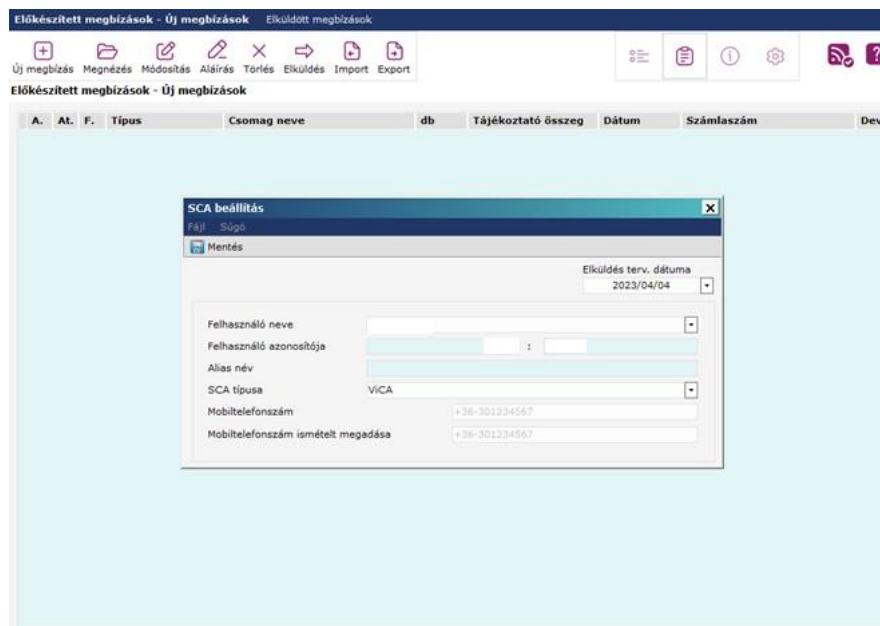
Előkészített megbízások - Új megbízások    Elküldött megbízások

Új megbízás  Megnézés  Módosítás  Aláírás  Törlés  Elküldés  Import  Export

Előkészített megbízások - Új megbízások

| A. | At. | F. | Típus | Csomag neve | db | Tájékoztató összeg | Dátum | Számlaszám | Dev |
|---|---|---|---|---|---|---|---|---|---|

SCA beállítás

Fájl  Súgó

Mentés

Elküldés terv. dátuma
2023/04/04

Felhasználó neve
Felhasználó azonosítója  :
Alias név
SCA típusa  ViCA
Mobiltelefonszám  +36-301234567
Mobiltelefonszám ismételt megadása  +36-301234567